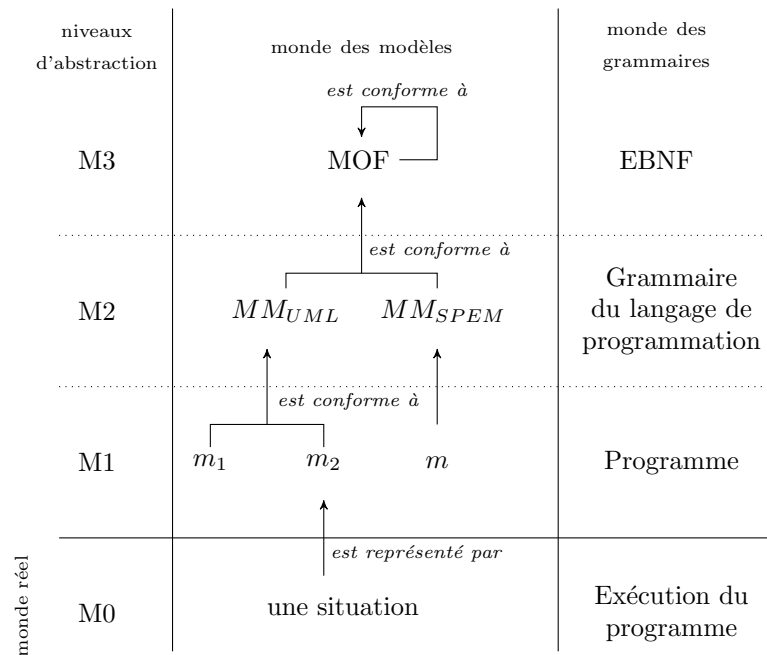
| niveaux d'abstraction | monde des modèles | monde des grammaires |
|---|---|---|
| M3 | *est conforme à* MOF | EBNF |
| M2 | *est conforme à* $MM_{UML}$ $MM_{SPEM}$ | Grammaire du langage de programmation |
| M1 | *est conforme à* $m_1$ $m_2$ $m$ | Programme |
| M0 | *est représenté par* une situation | Exécution du programme |

monde réel